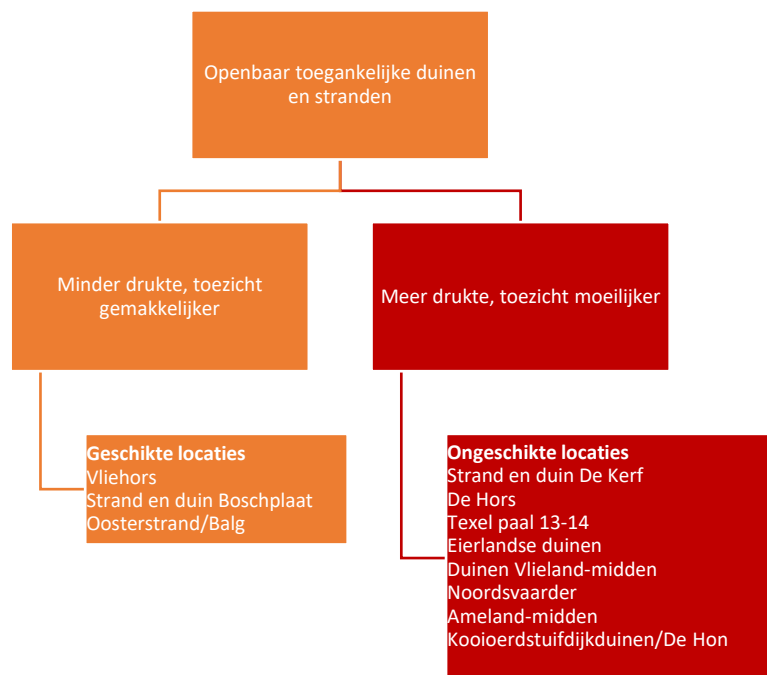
Openbaar toegankelijke duinen en stranden

Minder drukte, toezicht gemakkelijker

Meer drukte, toezicht moeilijker

**Geschikte locaties**
Vliehors
Strand en duin Boschplaat
Oosterstrand/Balg

**Ongeschikte locaties**
Strand en duin De Kerf
De Hors
Texel paal 13-14
Eierlandse duinen
Duinen Vlieland-midden
Noordsvaarder
Ameland-midden
Kooioerdstuifdijkduinen/De Hon